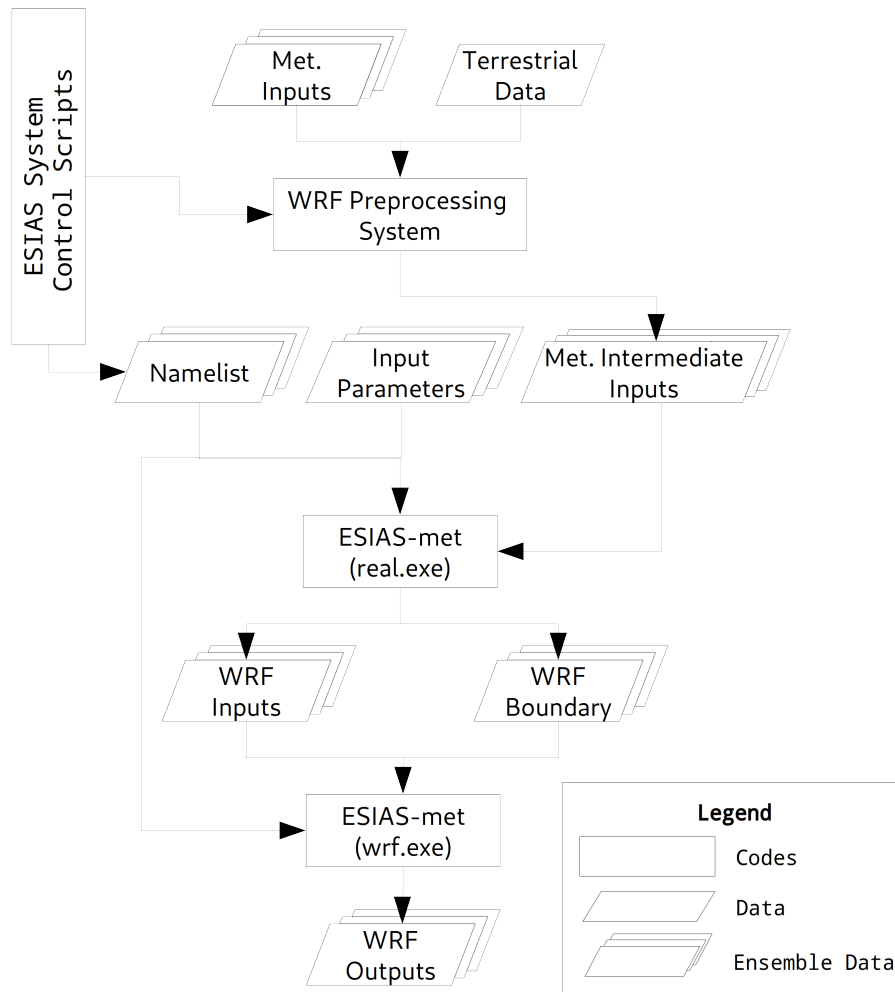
ESIAS System Control Scripts

Met. Inputs

Terrestrial Data

WRF Preprocessing System

Namelist

Input Parameters

Met. Intermediate Inputs

ESIAS-met (real.exe)

WRF Inputs

WRF Boundary

ESIAS-met (wrf.exe)

WRF Outputs

Legend

Codes

Data

Ensemble Data